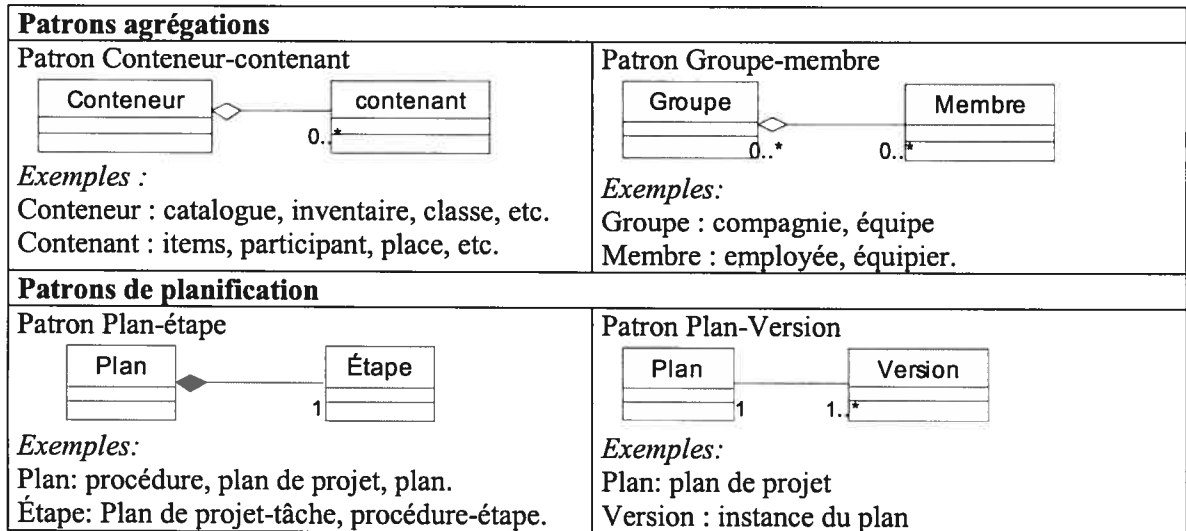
| Patrons agrégations | |
|---|---|
| Patron Conteneur-contenant<br>Conteneur — contenant 0..*<br>*Exemples :*<br>Conteneur : catalogue, inventaire, classe, etc.<br>Contenant : items, participant, place, etc. | Patron Groupe-membre<br>Groupe 0..* — Membre 0..*<br>*Exemples:*<br>Groupe : compagnie, équipe<br>Membre : employée, équipier. |
| **Patrons de planification** | |
| Patron Plan-étape<br>Plan — Étape 1<br>*Exemples:*<br>Plan: procédure, plan de projet, plan.<br>Étape: Plan de projet-tâche, procédure-étape. | Patron Plan-Version<br>Plan 1 — Version 1..*<br>*Exemples:*<br>Plan: plan de projet<br>Version : instance du plan |